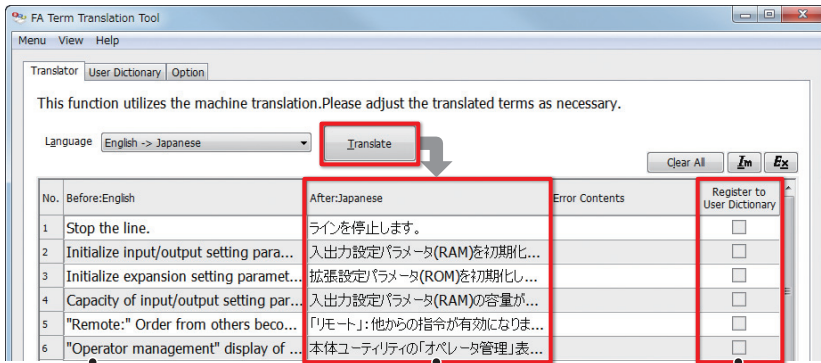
FA Term Translation Tool

Menu View Help

Translator | User Dictionary | Option

This function utilizes the machine translation.Please adjust the translated terms as necessary.

Language English -> Japanese

Translate

Clear All | Im | Ex

| No. | Before:English | After:Japanese | Error Contents | Register to User Dictionary |
|---|---|---|---|---|
| 1 | Stop the line. | ラインを停止します。 | | |
| 2 | Initialize input/output setting para... | 入出力設定パラメータ(RAM)を初期化... | | |
| 3 | Initialize expansion setting paramet... | 拡張設定パラメータ(ROM)を初期化し... | | |
| 4 | Capacity of input/output setting par... | 入出力設定パラメータ(RAM)の容量が... | | |
| 5 | "Remote:" Order from others beco... | 「リモート」:他からの指令が有効になりま... | | |
| 6 | "Operator management" display of ... | 本体ユーティリティの「オペレータ管理」表... | | |